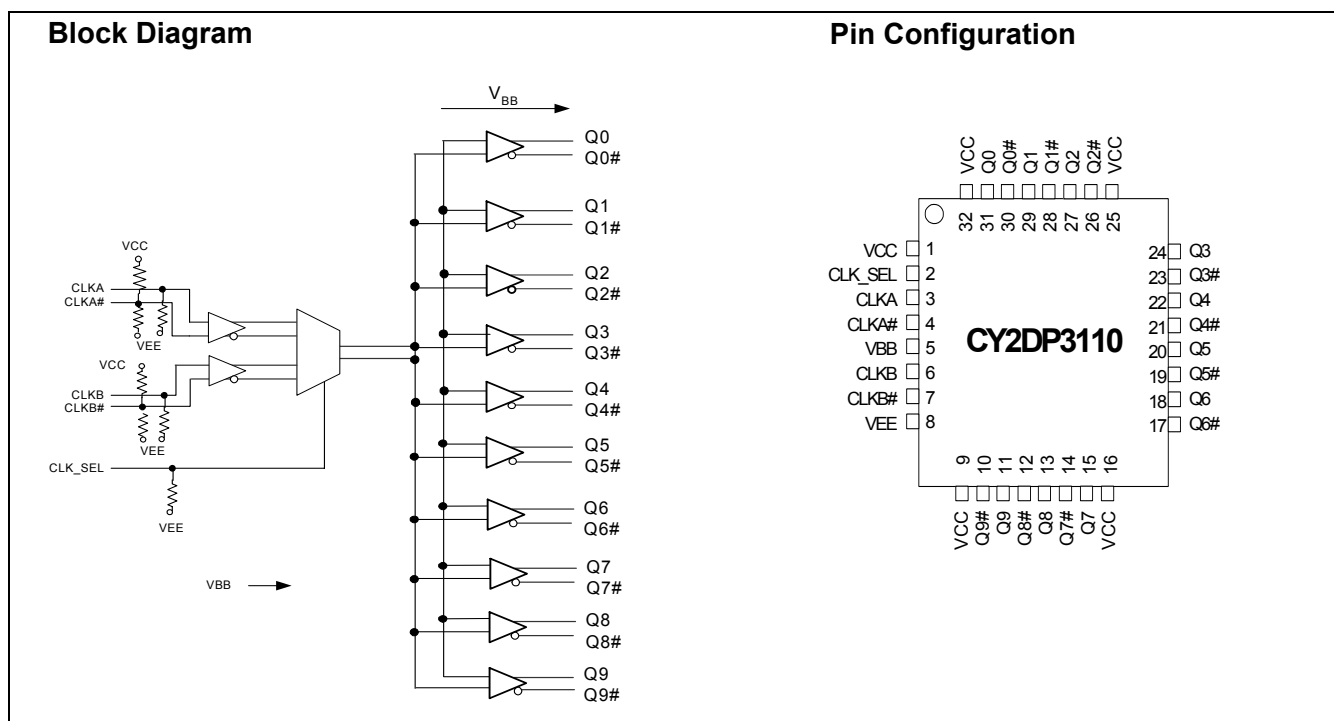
Block Diagram

$V_{BB}$

Q0
Q0#
Q1
Q1#
Q2
Q2#
Q3
Q3#
Q4
Q4#
Q5
Q5#
Q6
Q6#
Q7
Q7#
Q8
Q8#
Q9
Q9#

VCC
CLKA
CLKA#
VEE
VCC
CLKB
CLKB#
VEE
CLK_SEL
VEE

VBB

Pin Configuration

VCC Q0 Q0# Q1 Q1# Q2 Q2# VCC
32 31 30 29 28 27 26 25

VCC 1
CLK_SEL 2
CLKA 3
CLKA# 4
VBB 5
CLKB 6
CLKB# 7
VEE 8

CY2DP3110

24 Q3
23 Q3#
22 Q4
21 Q4#
20 Q5
19 Q5#
18 Q6
17 Q6#

9 10 11 12 13 14 15 16
VCC Q9# Q9 Q8# Q8 Q7# Q7 VCC